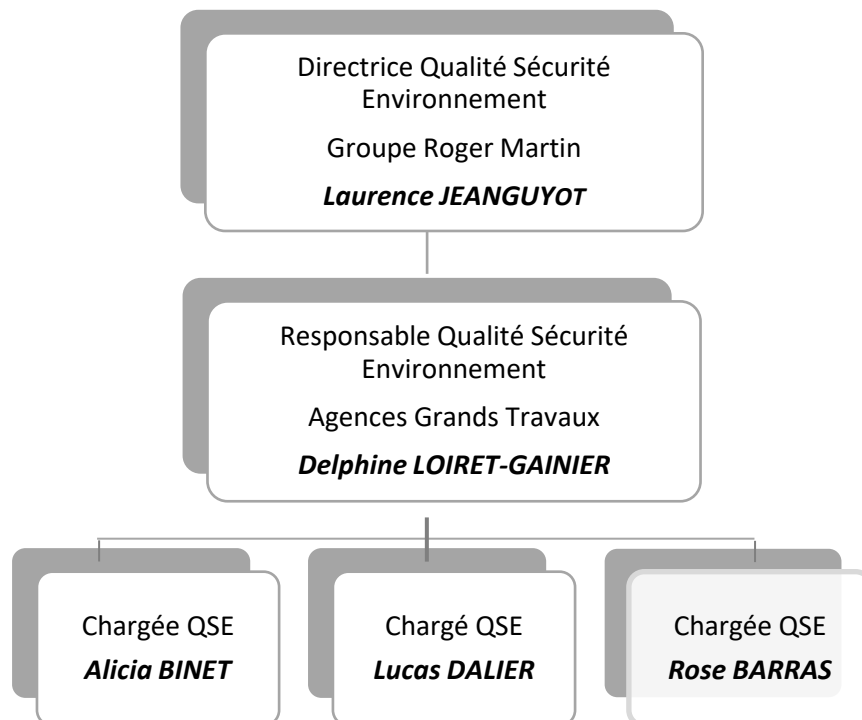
Directrice Qualité Sécurité Environnement

Groupe Roger Martin

***Laurence JEANGUYOT***

Responsable Qualité Sécurité Environnement

Agences Grands Travaux

***Delphine LOIRET-GAINIER***

Chargée QSE

***Alicia BINET***

Chargé QSE

***Lucas DALIER***

Chargée QSE

***Rose BARRAS***